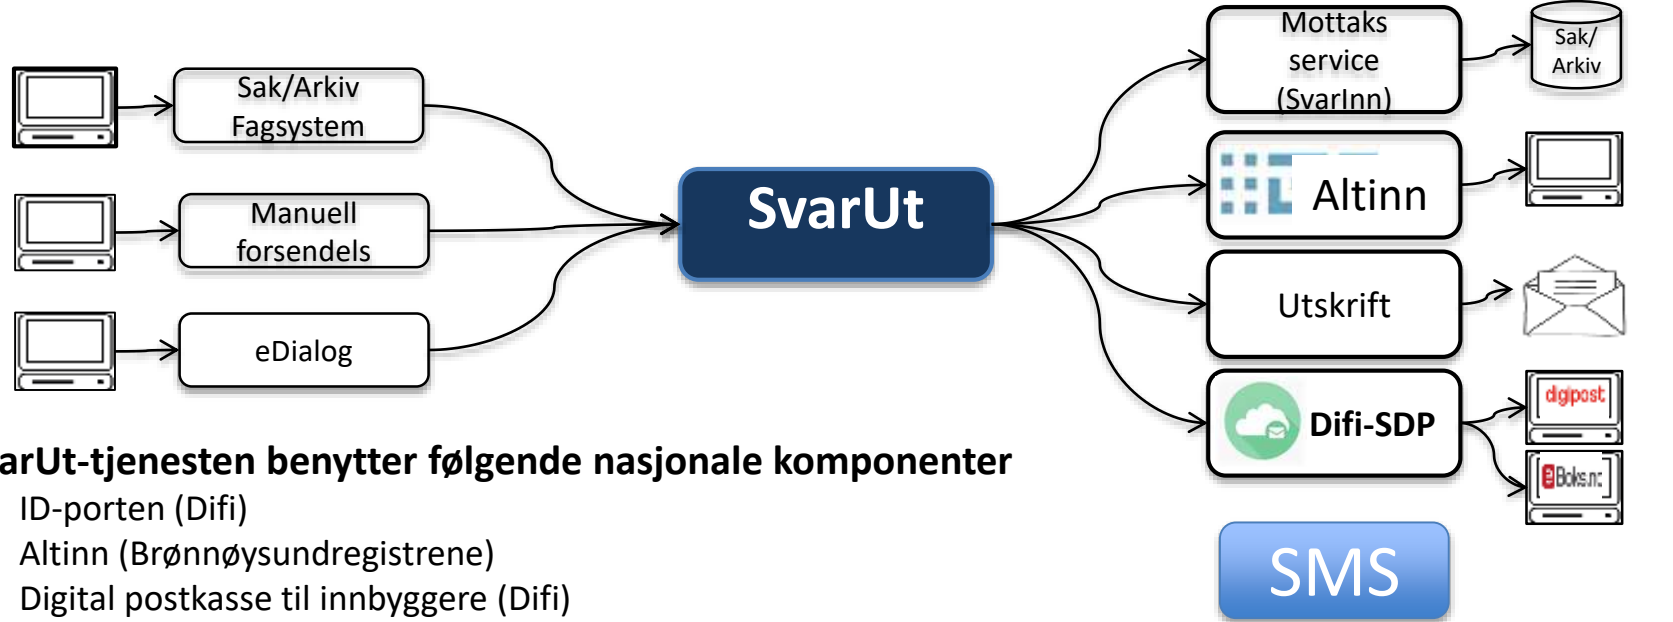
Sak/Arkiv Fagsystem

Manuell forsendels

eDialog

SvarUt

Mottaks service (SvarInn)

Sak/ Arkiv

Altinn

Utskrift

Difi-SDP

digipost

eBoks.no

SMS

arUt-tjenesten benytter følgende nasjonale komponenter

ID-porten (Difi)

Altinn (Brønnøysundregistrene)

Digital postkasse til innbyggere (Difi)